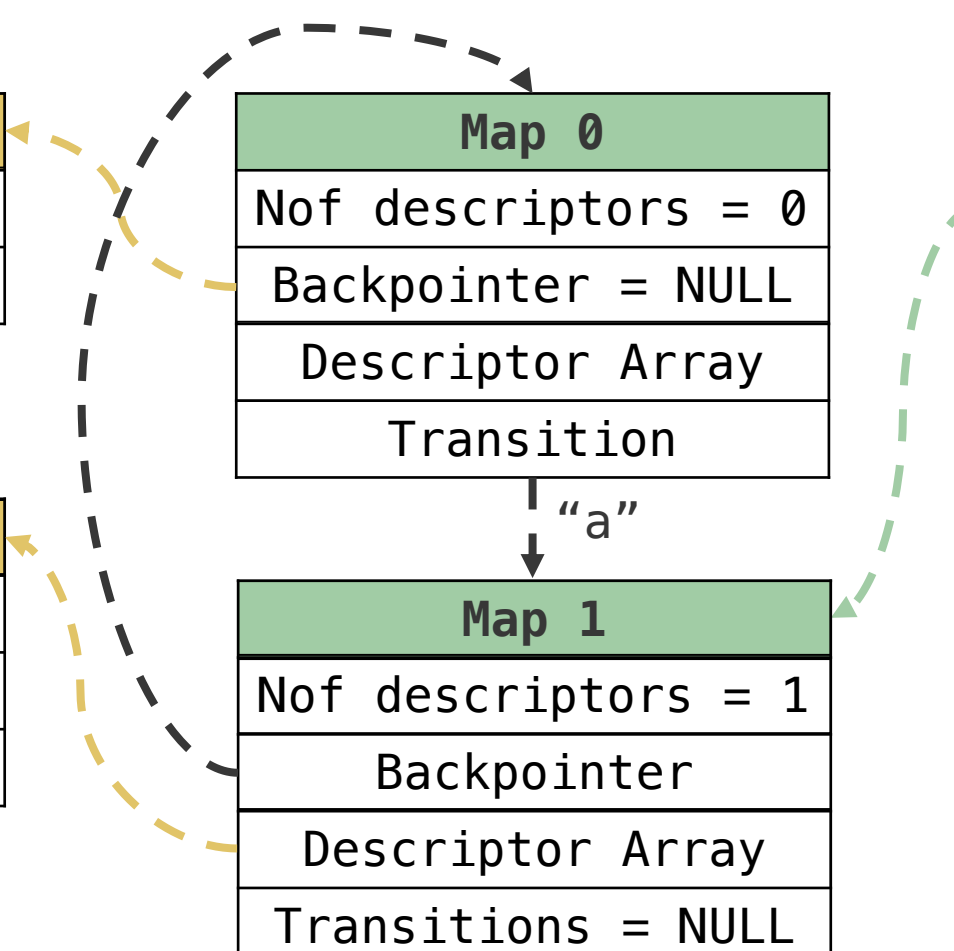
| Map 0 |
|---|
| Nof descriptors = 0 |
| Backpointer = NULL |
| Descriptor Array |
| Transition |

“a”

| Map 1 |
|---|
| Nof descriptors = 1 |
| Backpointer |
| Descriptor Array |
| Transitions = NULL |